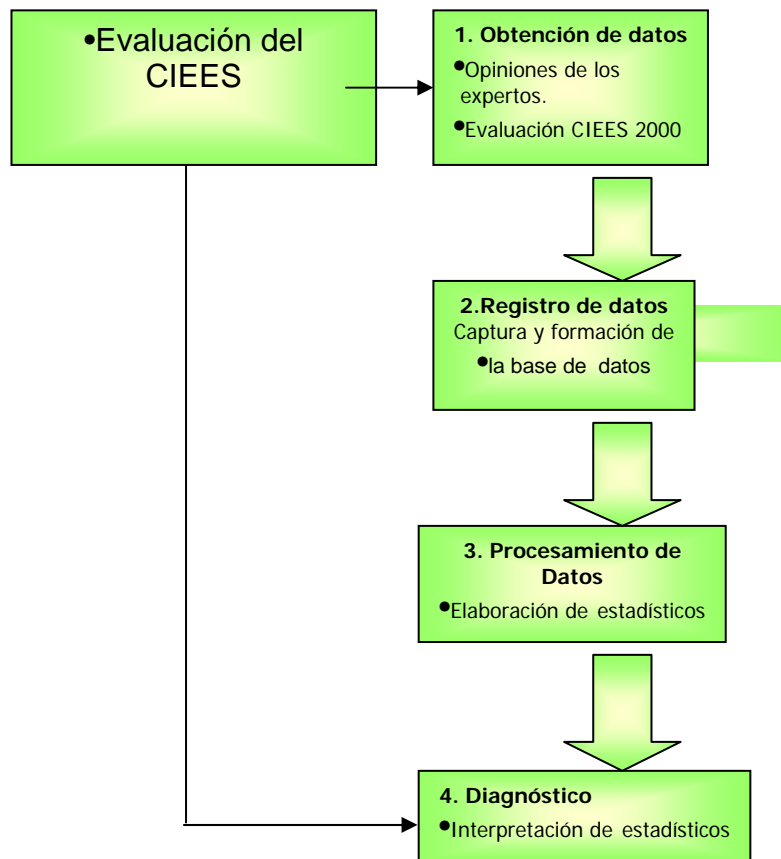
•Evaluación del CIEES

1. Obtención de datos
•Opiniones de los expertos.
•Evaluación CIEES 2000

2.Registro de datos
Captura y formación de
•la base de datos

3. Procesamiento de Datos
•Elaboración de estadísticos

4. Diagnóstico
•Interpretación de estadísticos